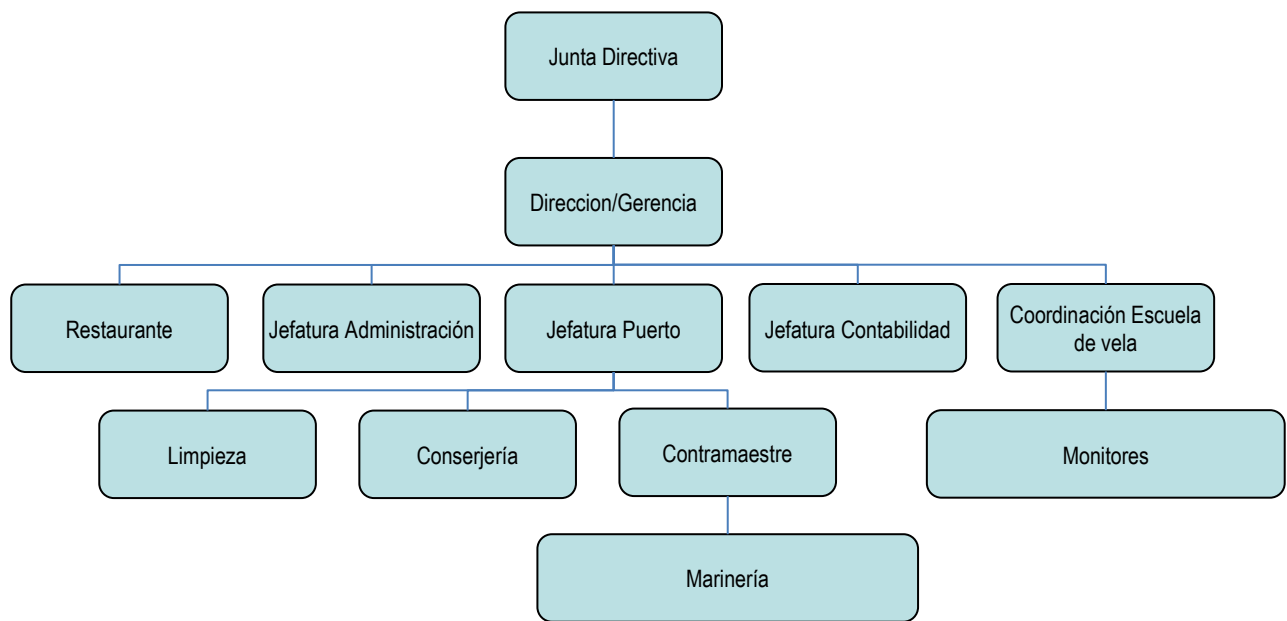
Junta Directiva

Direccion/Gerencia

Restaurante

Jefatura Administración

Jefatura Puerto

Jefatura Contabilidad

Coordinación Escuela de vela

Limpieza

Conserjería

Contramaestre

Monitores

Marinería